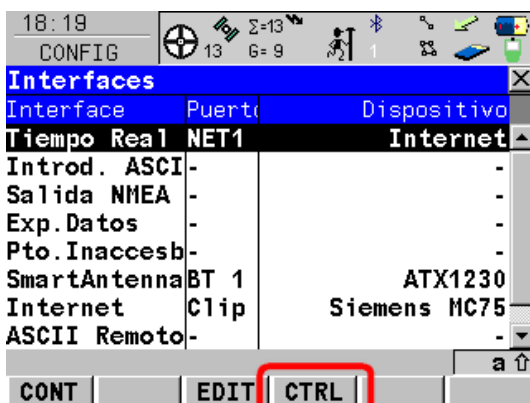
18:19
CONFIG
13 Σ=13 G= 9
1

Interfaces

| Interface | Puerto | Dispositivo |
|---|---|---|
| Tiempo Real | NET1 | Internet |
| Introd. ASCI | - | - |
| Salida NMEA | - | - |
| Exp.Datos | - | - |
| Pto.Inaccesb | - | - |
| SmartAntenna | BT 1 | ATX1230 |
| Internet | Clip | Siemens MC75 |
| ASCII Remoto | - | - |

a ⇧

CONT | EDIT | CTRL